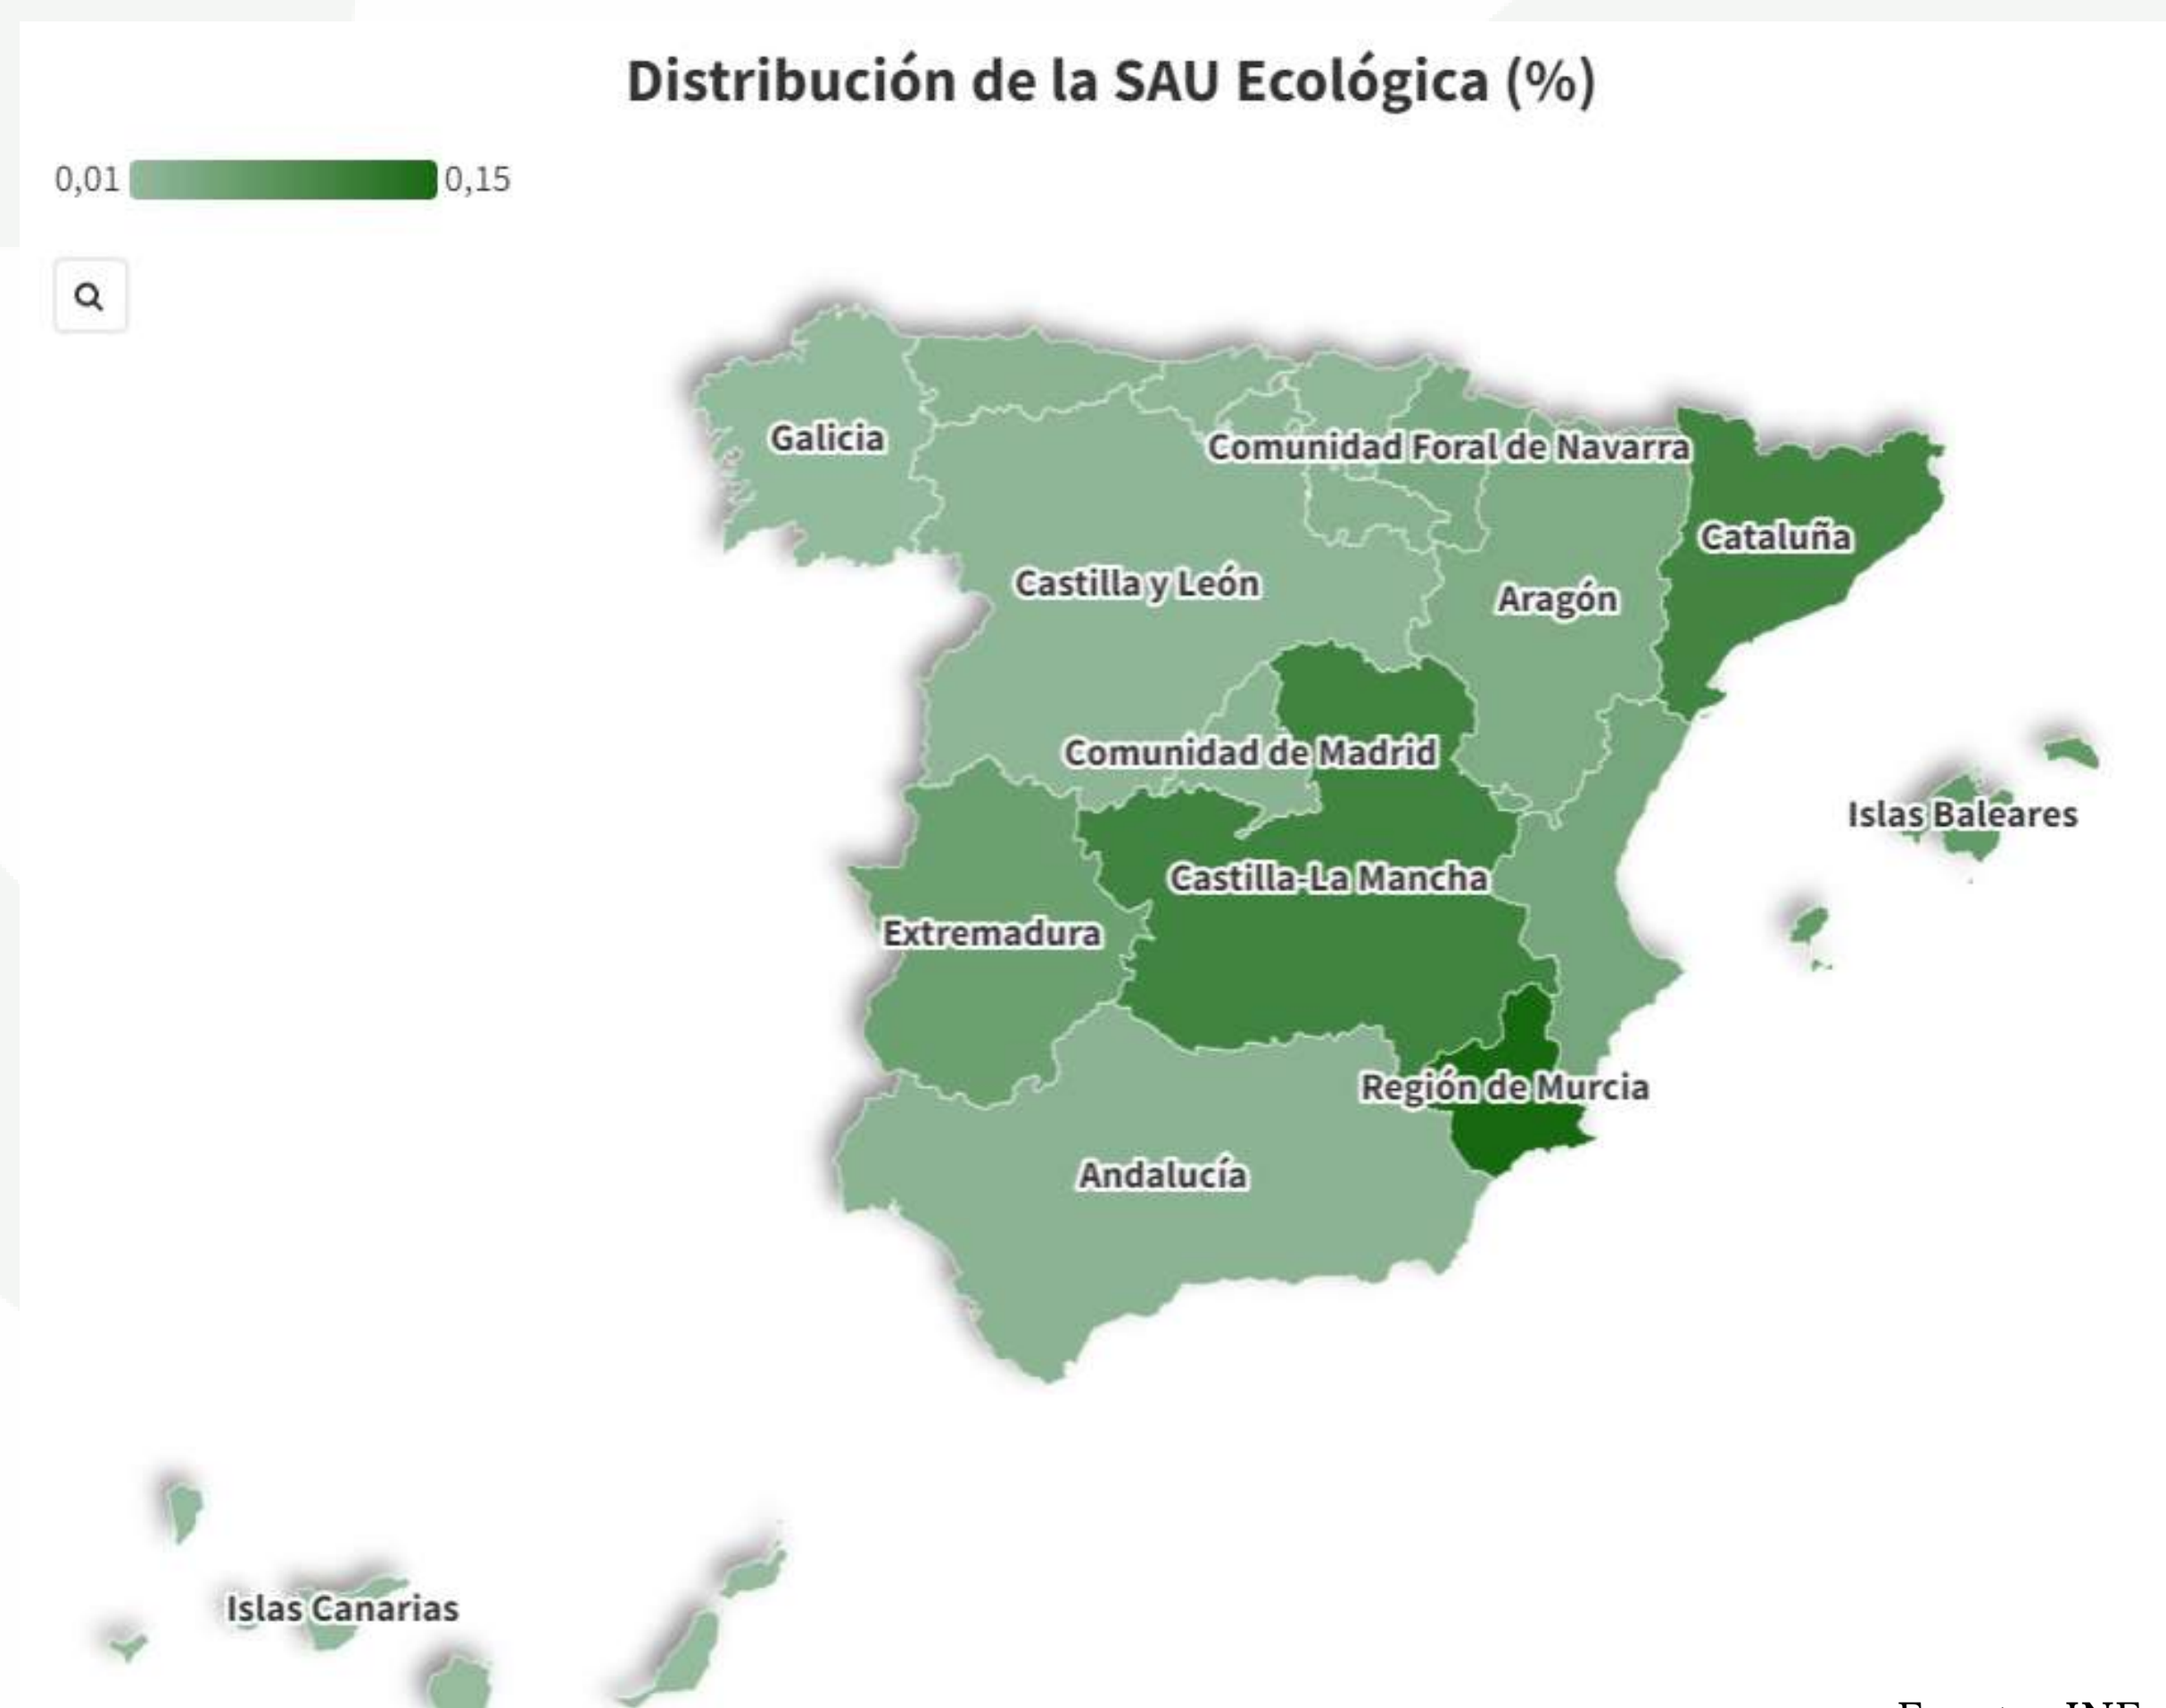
Distribución de la SAU Ecológica (%)

0,01 0,15

Galicia

Comunidad Foral de Navarra

Cataluña

Castilla y León

Aragón

Comunidad de Madrid

Islas Baleares

Castilla-La Mancha

Extremadura

Región de Murcia

Andalucía

Islas Canarias

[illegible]